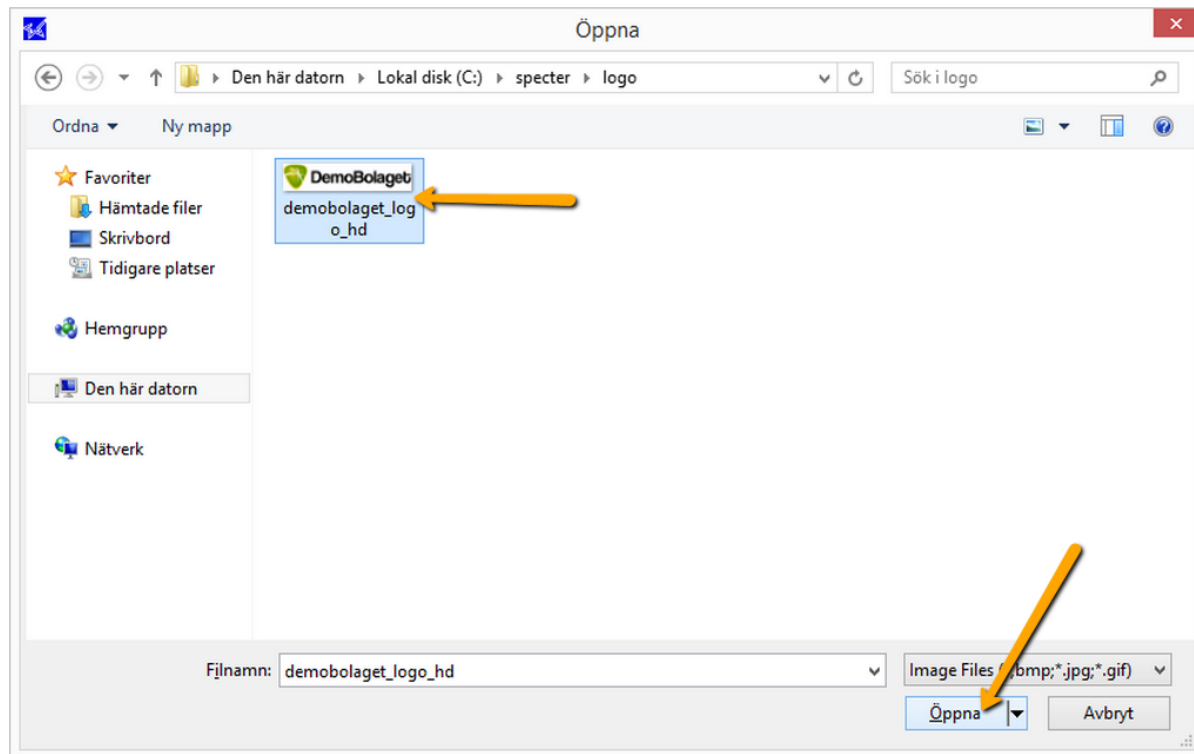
Öppna

Den här datorn ▸ Lokal disk (C:) ▸ specter ▸ logo

Sök i logo

Ordna ▾ Ny mapp

Favoriter
Hämtade filer
Skrivbord
Tidigare platser

Hemgrupp

Den här datorn

Nätverk

DemoBolaget
demobolaget_logo_hd

Filnamn: demobolaget_logo_hd

Image Files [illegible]bmp;*.jpg;*.gif)

Öppna

Avbryt